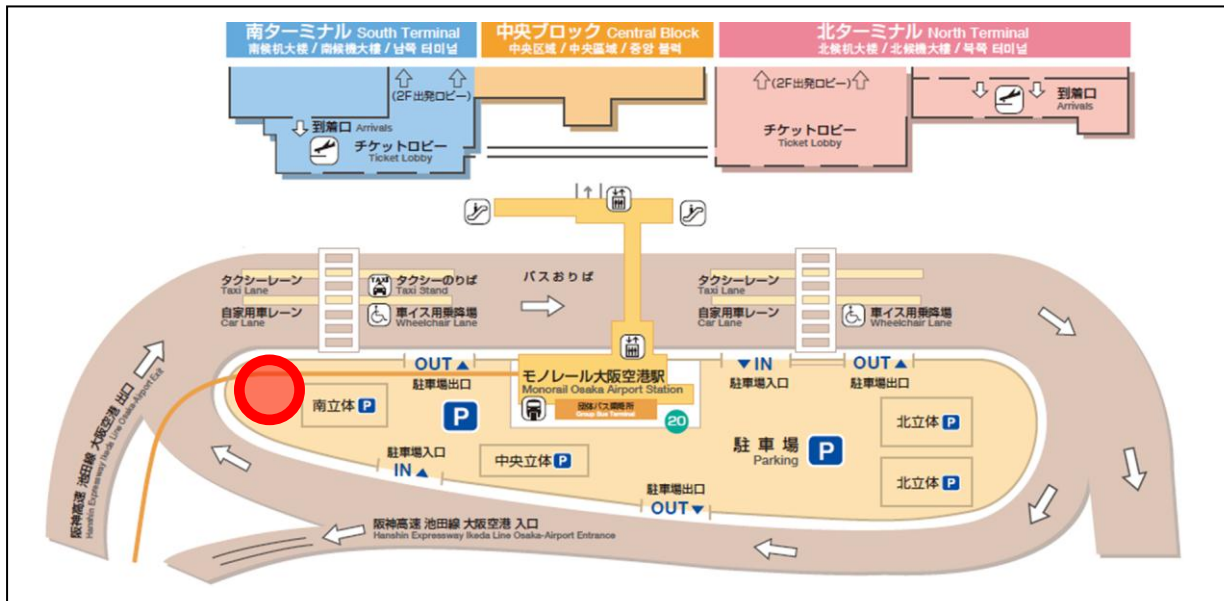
南ターミナル South Terminal
南候机大楼 / 南候機大樓 / 남쪽 터미널

中央ブロック Central Block
中央区域 / 中央區域 / 중앙 블럭

北ターミナル North Terminal
北候机大楼 / 北候機大樓 / 북쪽 터미널

(2F出発ロビー)

到着口 Arrivals

チケットロビー
Ticket Lobby

(2F出発ロビー)

チケットロビー
Ticket Lobby

到着口
Arrivals

タクシーレーン
Taxi Lane

タクシーのりば
Taxi Stand

バスおりば

タクシーレーン
Taxi Lane

自家用車レーン
Car Lane

車イス用乗降場
Wheelchair Lane

自家用車レーン
Car Lane

車イス用乗降場
Wheelchair Lane

OUT

駐車場出口

モノレール大阪空港駅
Monorail Osaka Airport Station

団体バス乗降所
Group Bus Terminal

20

IN

駐車場入口

OUT

駐車場出口

南立体 P

P

北立体 P

駐車場入口

IN

中央立体 P

駐車場
Parking

P

北立体 P

駐車場出口

OUT

阪神高速 池田線 大阪空港 出口
Hanshin Expressway Ikeda Line Osaka-Airport Exit

阪神高速 池田線 大阪空港 入口
Hanshin Expressway Ikeda Line Osaka-Airport Entrance